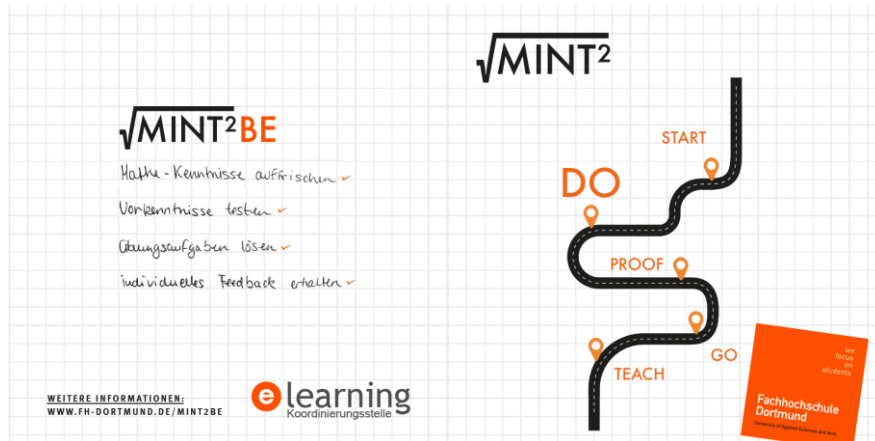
$\sqrt{\text{MINT}^2}$BE

Mathe-Kenntnisse auffrischen ✓

Vorkenntnisse testen ✓

Übungsaufgaben lösen ✓

individuelles Feedback erhalten ✓

WEITERE INFORMATIONEN:
WWW.FH-DORTMUND.DE/MINT2BE

elearning
Koordinierungsstelle

$\sqrt{\text{MINT}^2}$

START

DO

PROOF

GO

TEACH

we focus on students

Fachhochschule Dortmund
University of Applied Sciences and Arts